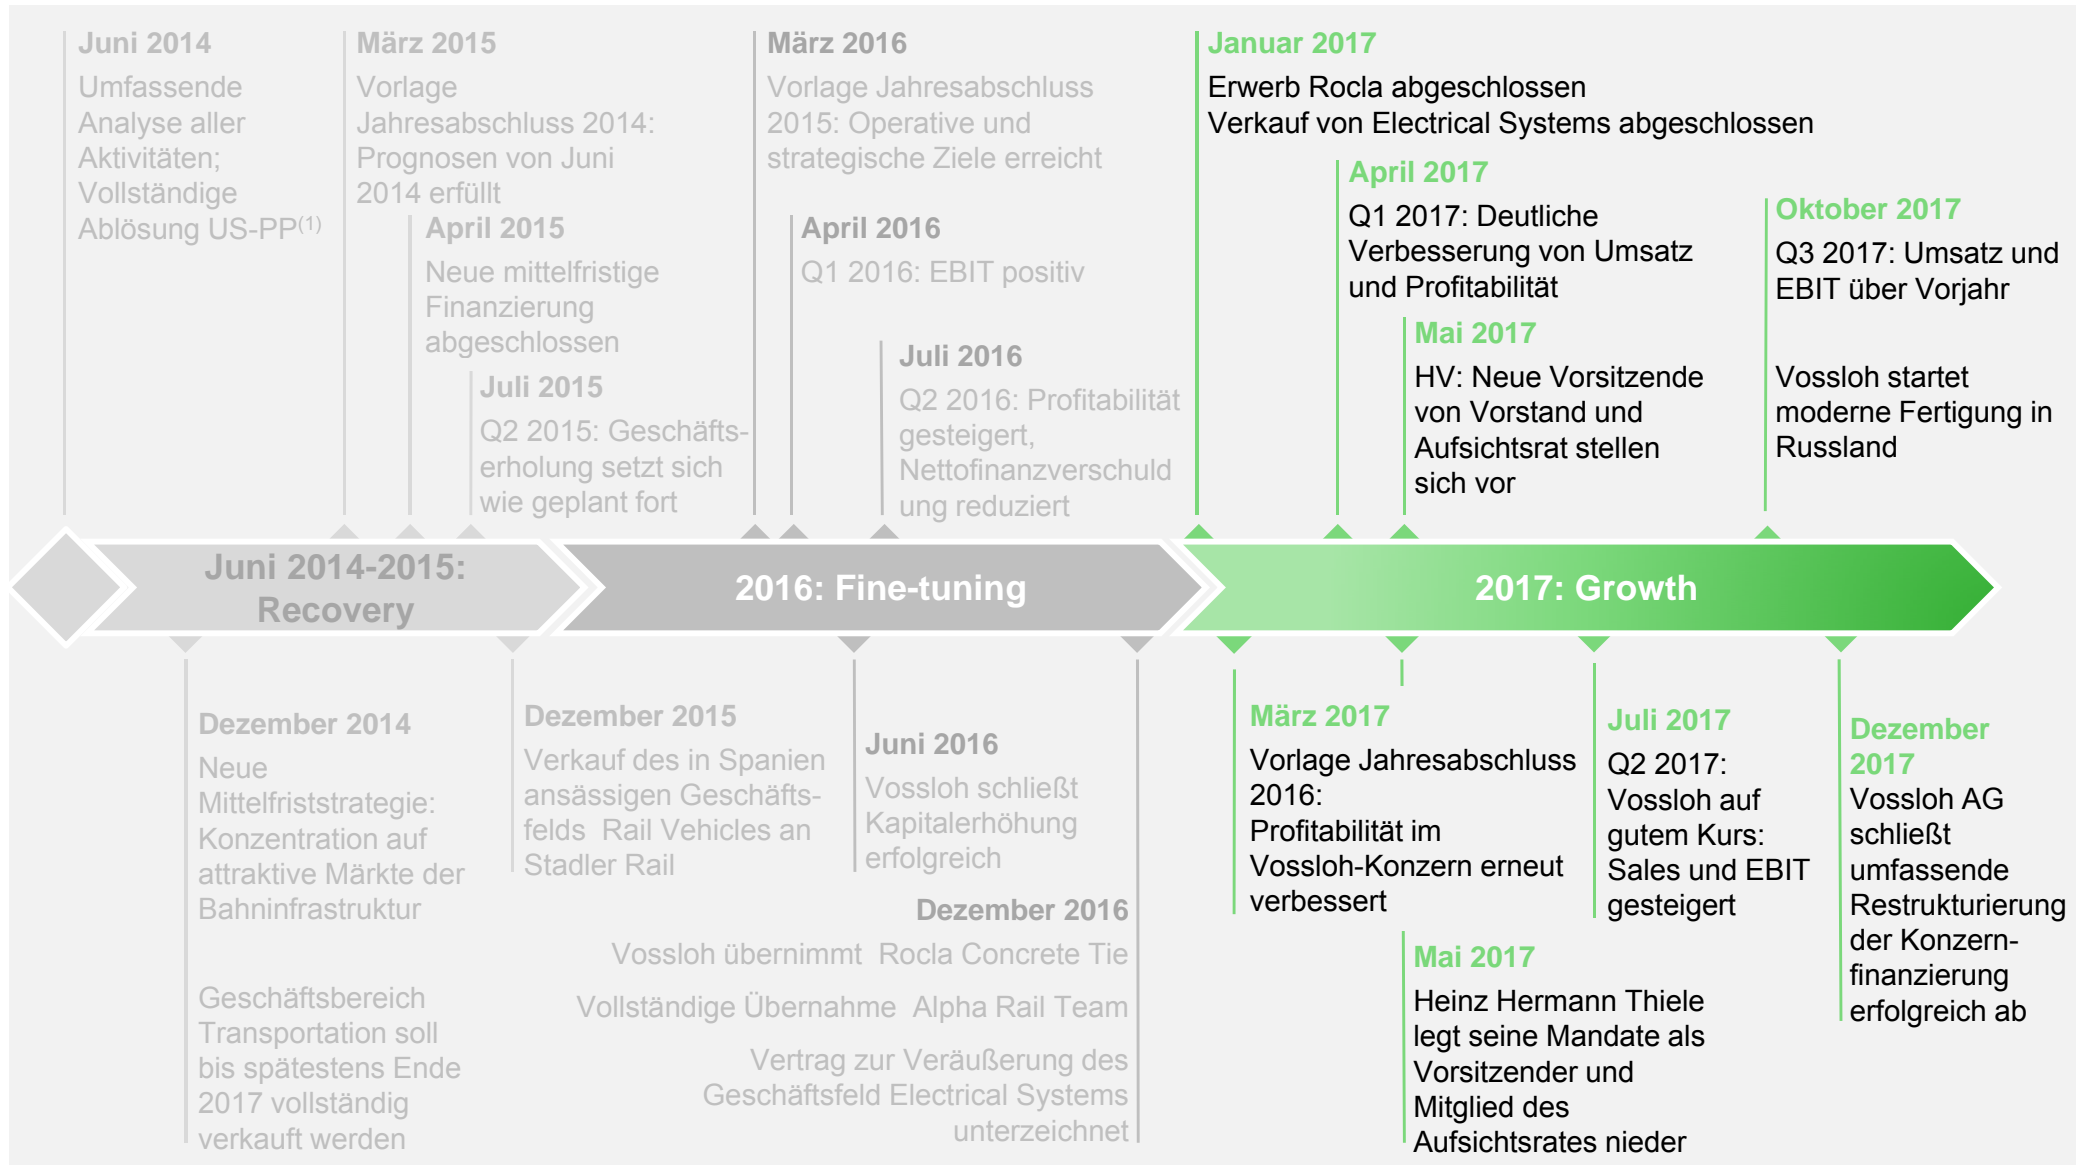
Juni 2014
Umfassende Analyse aller Aktivitäten; Vollständige Ablösung US-PP$^{(1)}$

März 2015
Vorlage Jahresabschluss 2014: Prognosen von Juni 2014 erfüllt

April 2015
Neue mittelfristige Finanzierung abgeschlossen

Juli 2015
Q2 2015: Geschäftserholung setzt sich wie geplant fort

März 2016
Vorlage Jahresabschluss 2015: Operative und strategische Ziele erreicht

April 2016
Q1 2016: EBIT positiv

Juli 2016
Q2 2016: Profitabilität gesteigert, Nettofinanzverschuldung reduziert

Januar 2017
Erwerb Rocla abgeschlossen
Verkauf von Electrical Systems abgeschlossen

April 2017
Q1 2017: Deutliche Verbesserung von Umsatz und Profitabilität

Mai 2017
HV: Neue Vorsitzende von Vorstand und Aufsichtsrat stellen sich vor

Oktober 2017
Q3 2017: Umsatz und EBIT über Vorjahr

Vossloh startet moderne Fertigung in Russland

Juni 2014-2015: Recovery

2016: Fine-tuning

2017: Growth

Dezember 2014
Neue Mittelfriststrategie: Konzentration auf attraktive Märkte der Bahninfrastruktur

Geschäftsbereich Transportation soll bis spätestens Ende 2017 vollständig verkauft werden

Dezember 2015
Verkauf des in Spanien ansässigen Geschäftsfelds Rail Vehicles an Stadler Rail

Juni 2016
Vossloh schließt Kapitalerhöhung erfolgreich

Dezember 2016
Vossloh übernimmt Rocla Concrete Tie

Vollständige Übernahme Alpha Rail Team

Vertrag zur Veräußerung des Geschäftsfeld Electrical Systems unterzeichnet

März 2017
Vorlage Jahresabschluss 2016: Profitabilität im Vossloh-Konzern erneut verbessert

Mai 2017
Heinz Hermann Thiele legt seine Mandate als Vorsitzender und Mitglied des Aufsichtsrates nieder

Juli 2017
Q2 2017: Vossloh auf gutem Kurs: Sales und EBIT gesteigert

Dezember 2017
Vossloh AG schließt umfassende Restrukturierung der Konzernfinanzierung erfolgreich ab